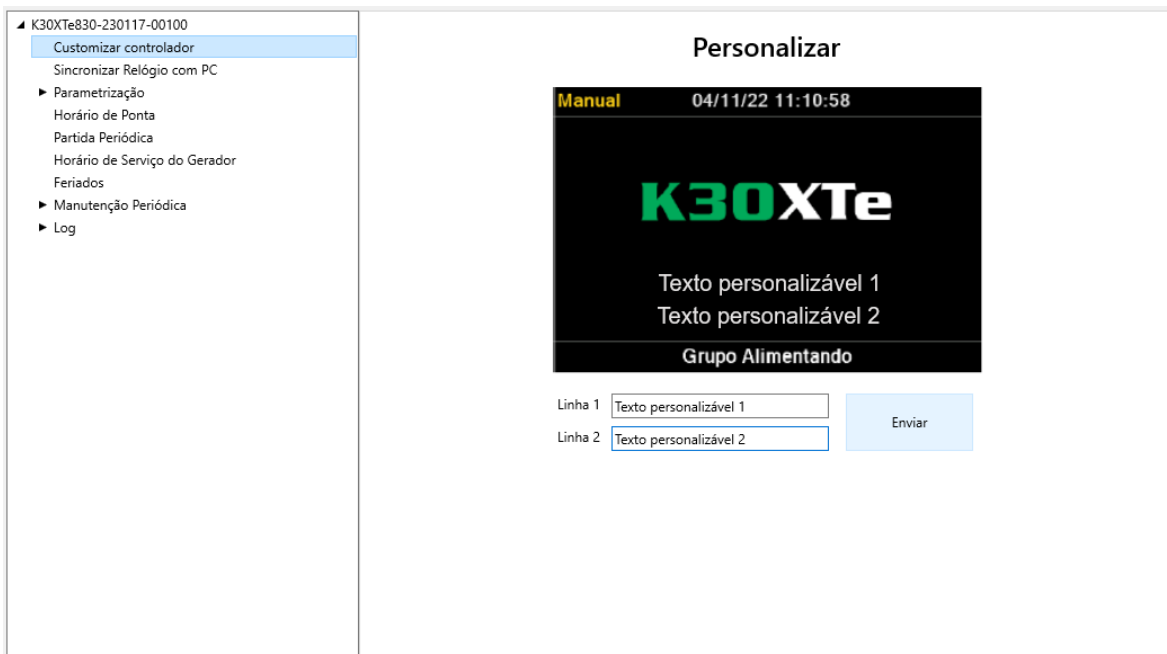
◢ K30XTe830-230117-00100
Customizar controlador
Sincronizar Relógio com PC
► Parametrização
Horário de Ponta
Partida Periódica
Horário de Serviço do Gerador
Feriados
► Manutenção Periódica
► Log

Personalizar

Manual 04/11/22 11:10:58

K30XTe

Texto personalizável 1
Texto personalizável 2

Grupo Alimentando

Linha 1 Texto personalizável 1
Linha 2 Texto personalizável 2
Enviar